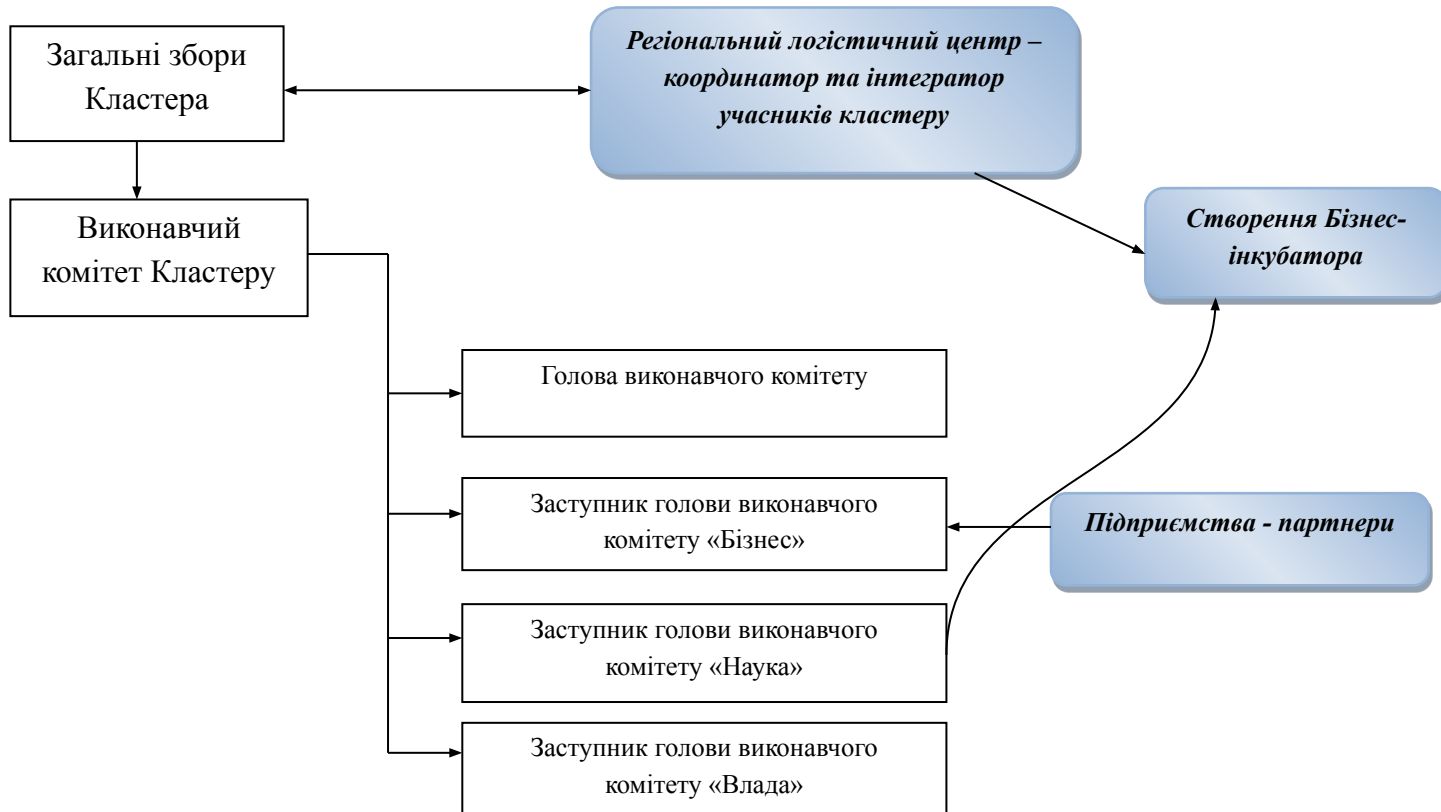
Загальні збори Кластера

Регіональний логістичний центр – координатор та інтегратор учасників кластеру

Виконавчий комітет Кластеру

Створення Бізнес-інкубатора

Голова виконавчого комітету

Заступник голови виконавчого комітету «Бізнес»

Підприємства - партнери

Заступник голови виконавчого комітету «Наука»

Заступник голови виконавчого комітету «Влада»